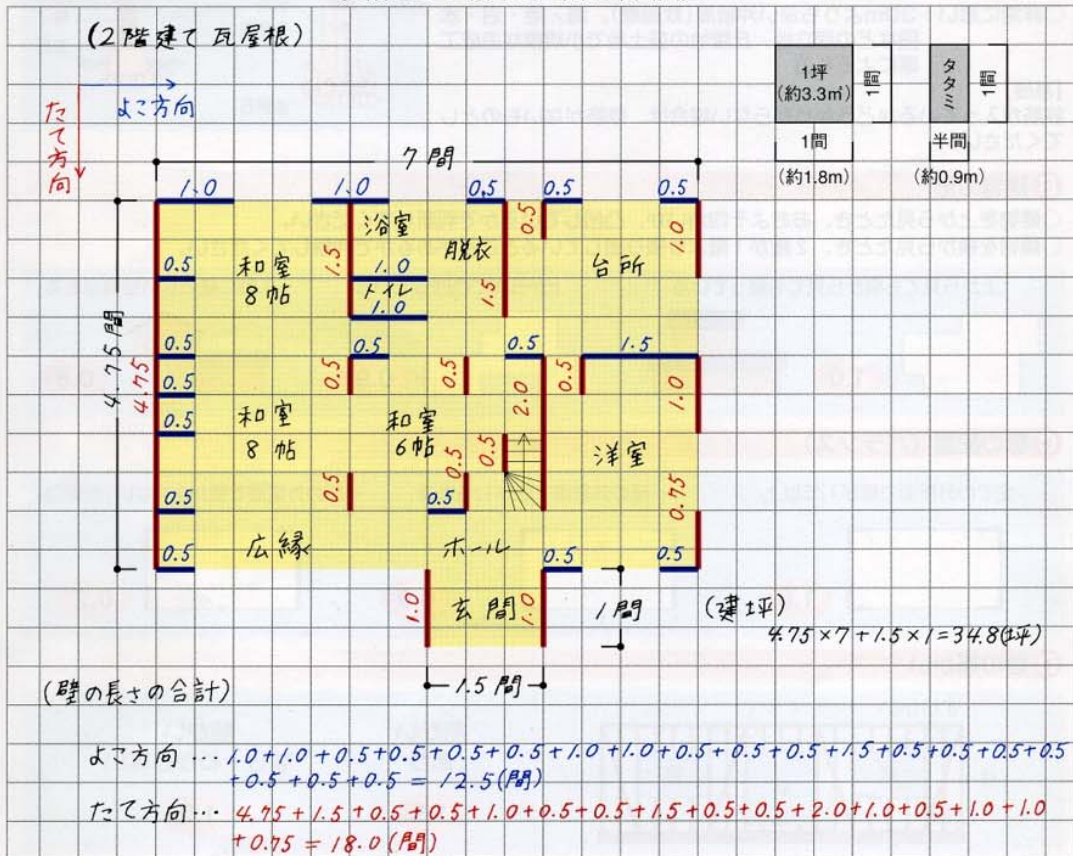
(2階建て 瓦屋根)

よこ方向

たて方向

1坪 (約3.3㎡) 1間 1間 (約1.8m)

タタミ 1間 半間 (約0.9m)

7間

1.0 1.0 0.5 0.5 0.5

浴室 脱衣 台所

0.5 1.0

和室 8帖

1.5 1.0 トイレ 1.0 1.5

4.75間

0.5 0.5 0.5 1.5

4.75 0.5 0.5 0.5 0.5 1.0

和室 8帖

和室 6帖

2.0

0.5 0.5

洋室

0.5 0.5 0.75

0.5 広縁 ホール 0.5 0.5

1.0 玄関 1.0 1間

(建坪)
$4.75 \times 7 + 1.5 \times 1 = 34.8$(坪)

1.5間

(壁の長さの合計)

よこ方向 … $1.0+1.0+0.5+0.5+0.5+0.5+1.0+1.0+0.5+0.5+0.5+1.5+0.5+0.5+0.5+0.5+0.5+0.5+0.5 = 12.5$(間)

たて方向 … $4.75+1.5+0.5+0.5+1.0+0.5+0.5+1.5+0.5+0.5+2.0+1.0+0.5+1.0+1.0+0.75 = 18.0$(間)